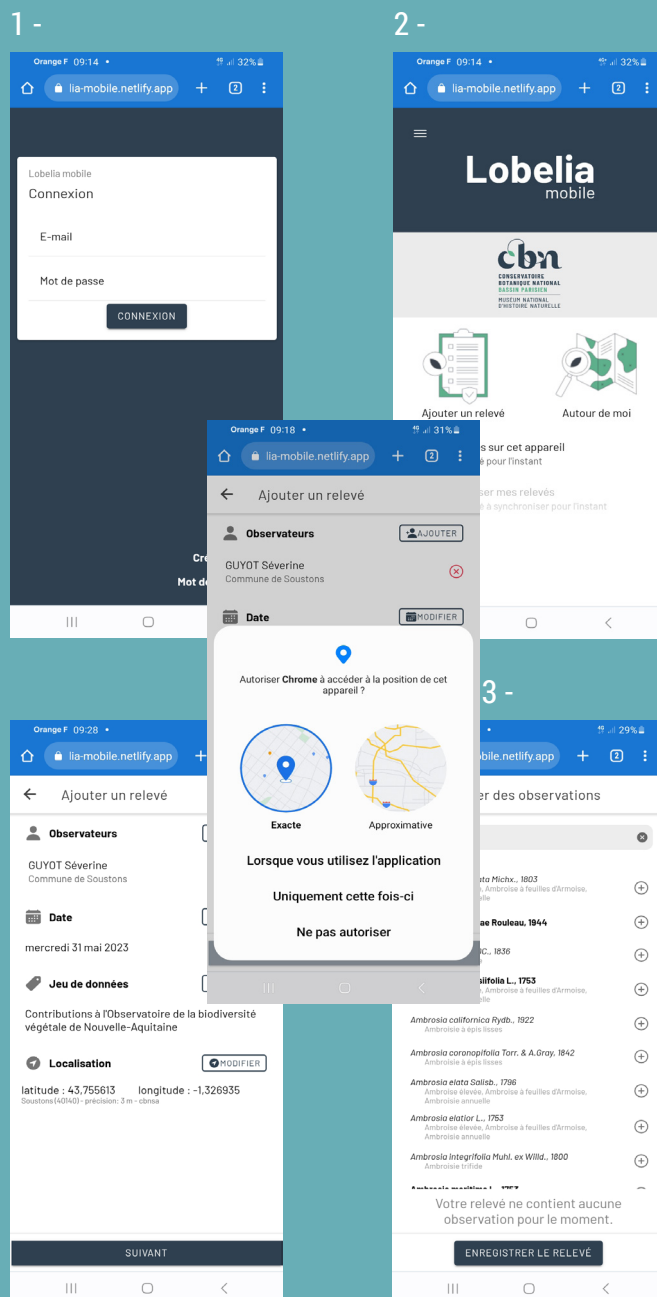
1 -

Orange F 09:14 • 32%

lia-mobile.netlify.app

Lobelia mobile

Connexion

E-mail

Mot de passe

CONNEXION

Cré

Mot d

2 -

Orange F 09:14 • 32%

lia-mobile.netlify.app

Lobelia mobile

cbn CONSERVATOIRE BOTANIQUE NATIONAL BASSIN PARISIEN MUSEUM NATIONAL D'HISTOIRE NATURELLE

Ajouter un relevé

Autour de moi

s sur cet appareil

é pour l'instant

ser mes relevés

à synchroniser pour l'instant

Orange F 09:18 • 31%

lia-mobile.netlify.app

Ajouter un relevé

Observateurs

AJOUTER

GUYOT Séverine

Commune de Soustons

Date

MODIFIER

Autoriser Chrome à accéder à la position de cet appareil ?

Exacte

Approximative

Lorsque vous utilisez l'application

Uniquement cette fois-ci

Ne pas autoriser

Orange F 09:28 •

lia-mobile.netlify.app

Ajouter un relevé

Observateurs

GUYOT Séverine

Commune de Soustons

Date

mercredi 31 mai 2023

Jeu de données

Contributions à l'Observatoire de la biodiversité végétale de Nouvelle-Aquitaine

Localisation

MODIFIER

latitude : 43,755613 longitude : -1,326935

Soustons (40140) - précision : 3 m - cbnsa

SUIVANT

3 -

29%

obile.netlify.app

er des observations

ata Michx., 1803

, Ambroisie à feuilles d'Armoise,

ae Rouleau, 1944

C., 1836

ifolia L., 1753

, Ambroisie à feuilles d'Armoise,

Ambrosia californica Rydb., 1922

Ambroisie à épis lisses

Ambrosia coronopifolia Torr. & A.Gray, 1842

Ambroisie à épis lisses

Ambrosia elata Salisb., 1796

Ambroisie élevée, Ambroisie à feuilles d'Armoise, Ambroisie annuelle

Ambrosia elatior L., 1753

Ambroisie élevée, Ambroisie à feuilles d'Armoise, Ambroisie annuelle

Ambrosia integrifolia Muhl. ex Willd., 1800

Ambroisie trifide

Votre relevé ne contient aucune observation pour le moment.

ENREGISTRER LE RELEVÉ